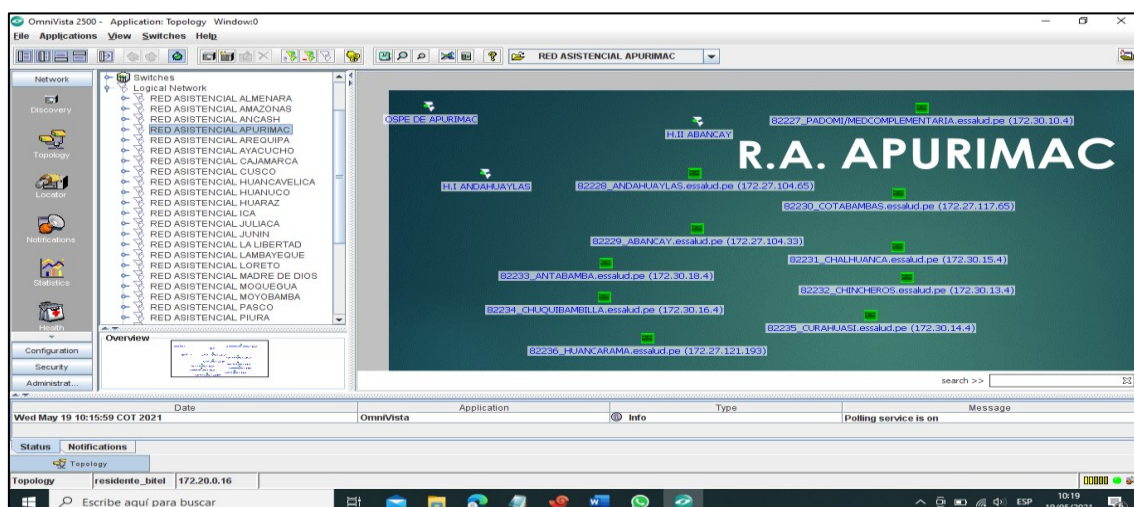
OmniVista 2500 - Application: Topology Window:0
File Applications View Switches Help

RED ASISTENCIAL APURIMAC

Network
Discovery
Topology
Locator
Notifications
Statistics
Health
Configuration
Security
Administrat...

Switches
Logical Network
RED ASISTENCIAL ALMENARA
RED ASISTENCIAL AMAZONAS
RED ASISTENCIAL ANCASH
RED ASISTENCIAL APURIMAC
RED ASISTENCIAL AREQUIPA
RED ASISTENCIAL AYACUCHO
RED ASISTENCIAL CAJAMARCA
RED ASISTENCIAL CUSCO
RED ASISTENCIAL HUANCAVELICA
RED ASISTENCIAL HUANUCO
RED ASISTENCIAL HUARAZ
RED ASISTENCIAL ICA
RED ASISTENCIAL JULIACA
RED ASISTENCIAL JUNIN
RED ASISTENCIAL LA LIBERTAD
RED ASISTENCIAL LAMBAYEQUE
RED ASISTENCIAL LORETO
RED ASISTENCIAL MADRE DE DIOS
RED ASISTENCIAL MOQUEGUA
RED ASISTENCIAL MOYOBAMBA
RED ASISTENCIAL PASCO
RED ASISTENCIAL PIURA

Overview

OSPE DE APURIMAC
H.II ABANCAY
82227_PADOMI/MEDCOMPLEMENTARIA.essalud.pe (172.30.10.4)
R.A. APURIMAC
H.I ANDAHUAYLAS
82228_ANDAHUAYLAS.essalud.pe (172.27.104.65)
82230_COTABAMBAS.essalud.pe (172.27.117.65)
82229_ABANCAY.essalud.pe (172.27.104.33)
82231_CHALHUANCA.essalud.pe (172.30.15.4)
82233_ANTABAMBA.essalud.pe (172.30.18.4)
82232_CHINCHEROS.essalud.pe (172.30.13.4)
82234_CHUQUIBAMBILLA.essalud.pe (172.30.16.4)
82235_CURAHUASI.essalud.pe (172.30.14.4)
82236_HUANCARAMA.essalud.pe (172.27.121.193)

search >>

| Date | Application | Type | Message |
|---|---|---|---|
| Wed May 19 10:15:59 COT 2021 | OmniVista | Info | Polling service is on |

Status Notifications
Topology
Topology | residente_bitel | 172.20.0.16

Escribe aquí para buscar
ESP 10:19